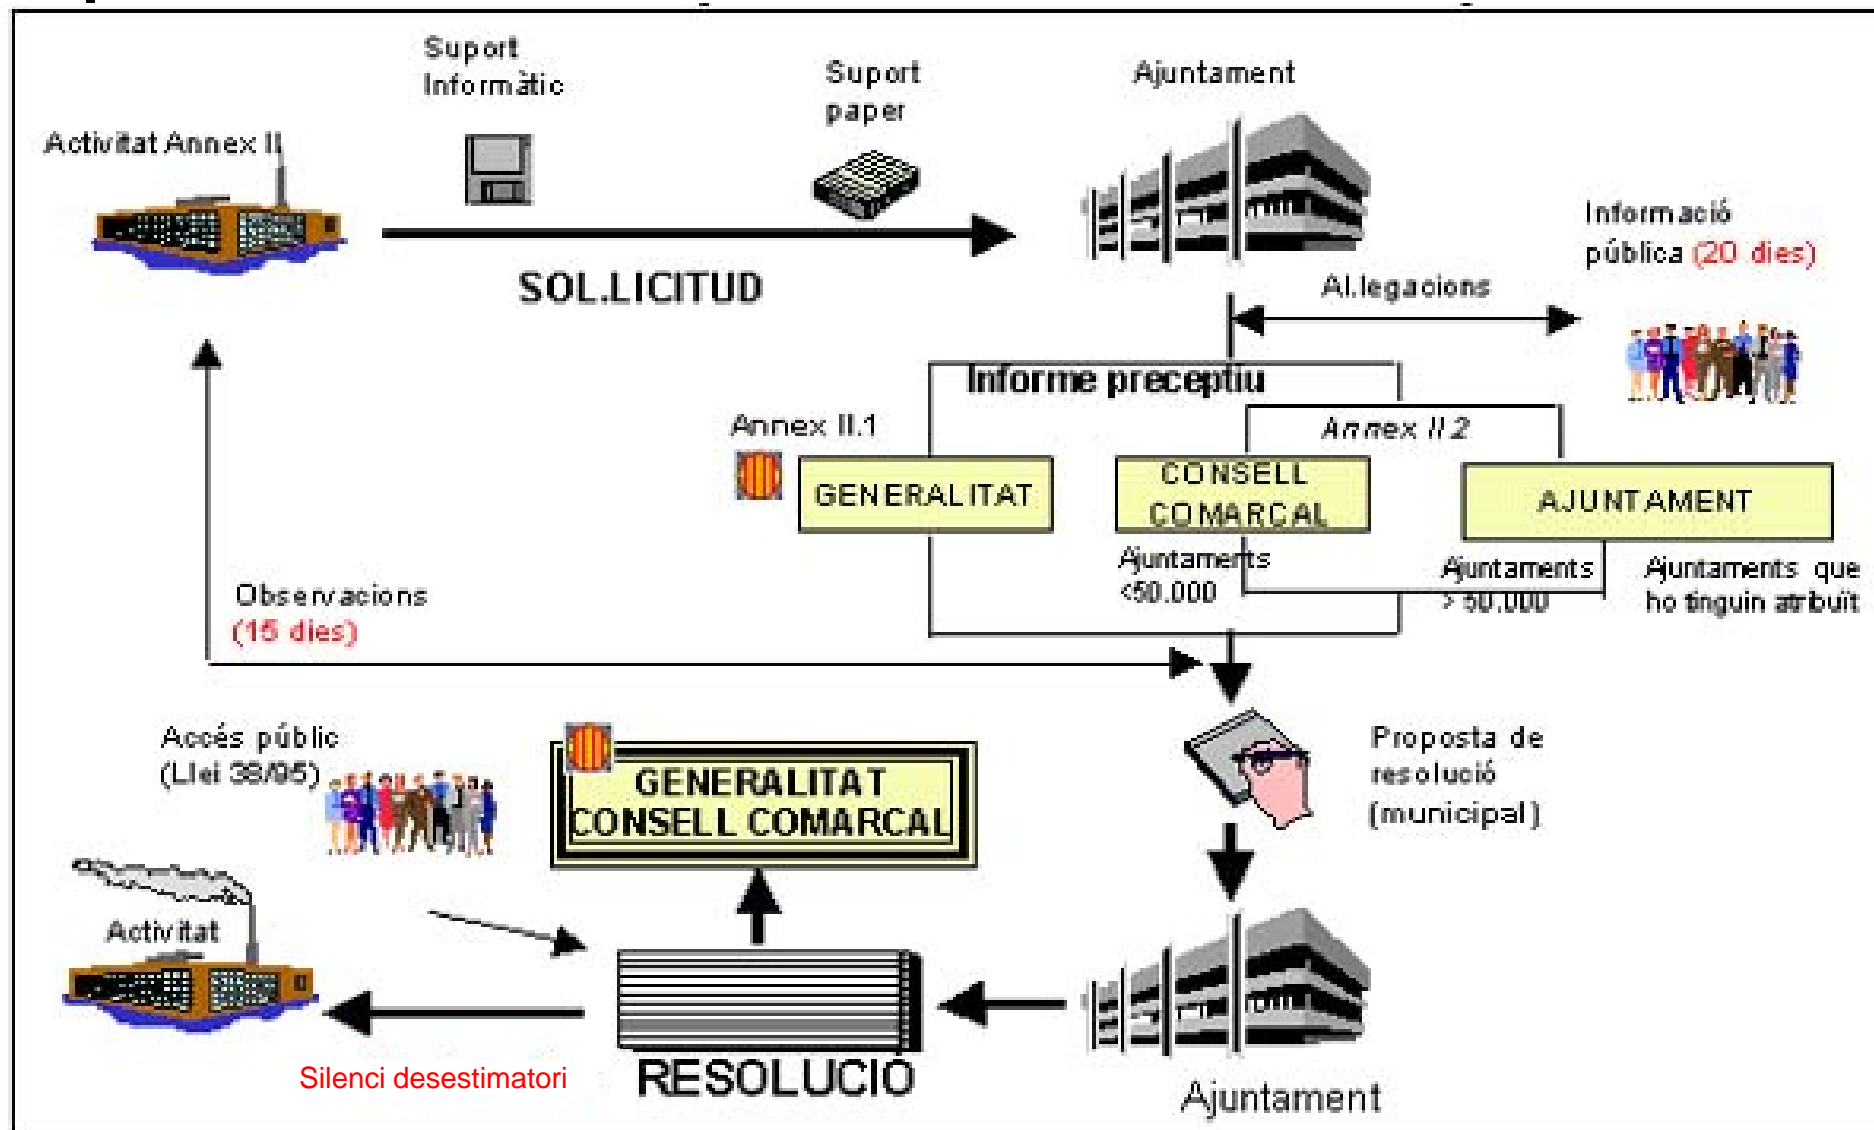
Suport Informàtic

Suport paper

Ajuntament

Activitat Annex II

SOL.LICITUD

Informació pública (20 dies)

Al.legacions

Informe preceptiu

Annex II.1

Annex II.2

GENERALITAT

CONSELL COMARCAL

AJUNTAMENT

Ajuntaments <50.000

Ajuntaments > 50.000

Ajuntaments que ho tinguin atribuït

Observacions (15 dies)

Accés públic (Llei 38/95)

GENERALITAT CONSELL COMARCAL

Proposta de resolució (municipal)

Activitat

RESOLUCIÓ

Silenci desestimatori

Ajuntament